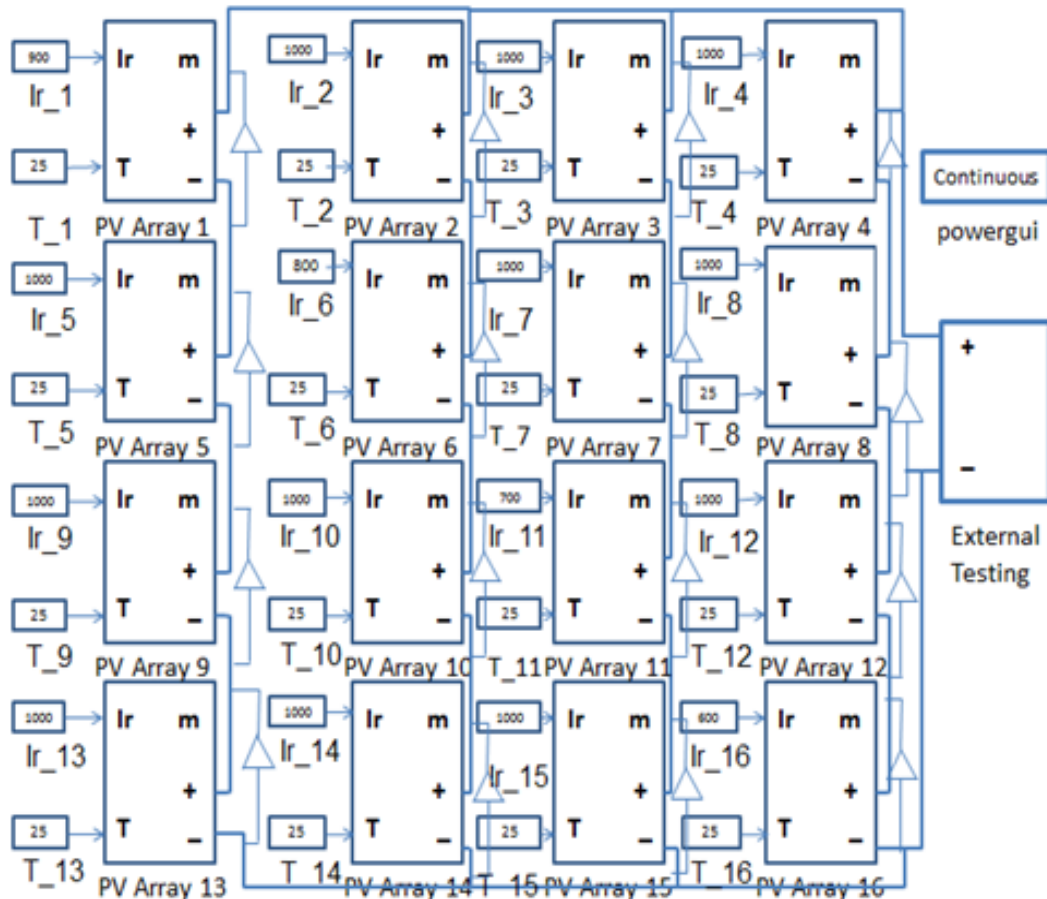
900
Ir_1
Ir m
+
25
T _
T_1
PV Array 1

1000
Ir_2
Ir m
+
25
T _
T_2
PV Array 2

1000
Ir_3
Ir m
+
25
T _
T_3
PV Array 3

1000
Ir_4
Ir m
+
25
T _
T_4
PV Array 4

Continuous
powergui

1000
Ir_5
Ir m
+
25
T _
T_5
PV Array 5

800
Ir_6
Ir m
+
25
T _
T_6
PV Array 6

1000
Ir_7
Ir m
+
25
T _
T_7
PV Array 7

1000
Ir_8
Ir m
+
25
T _
T_8
PV Array 8

+
_
External Testing

1000
Ir_9
Ir m
+
25
T _
T_9
PV Array 9

1000
Ir_10
Ir m
+
25
T _
T_10
PV Array 10

700
Ir_11
Ir m
+
25
T _
T_11
PV Array 11

1000
Ir_12
Ir m
+
25
T _
T_12
PV Array 12

1000
Ir_13
Ir m
+
25
T _
T_13
PV Array 13

1000
Ir_14
Ir m
+
25
T _
T_14
PV Array 14

1000
Ir_15
Ir m
+
25
T _
T_15
PV Array 15

600
Ir_16
Ir m
+
25
T _
T_16
PV Array 16